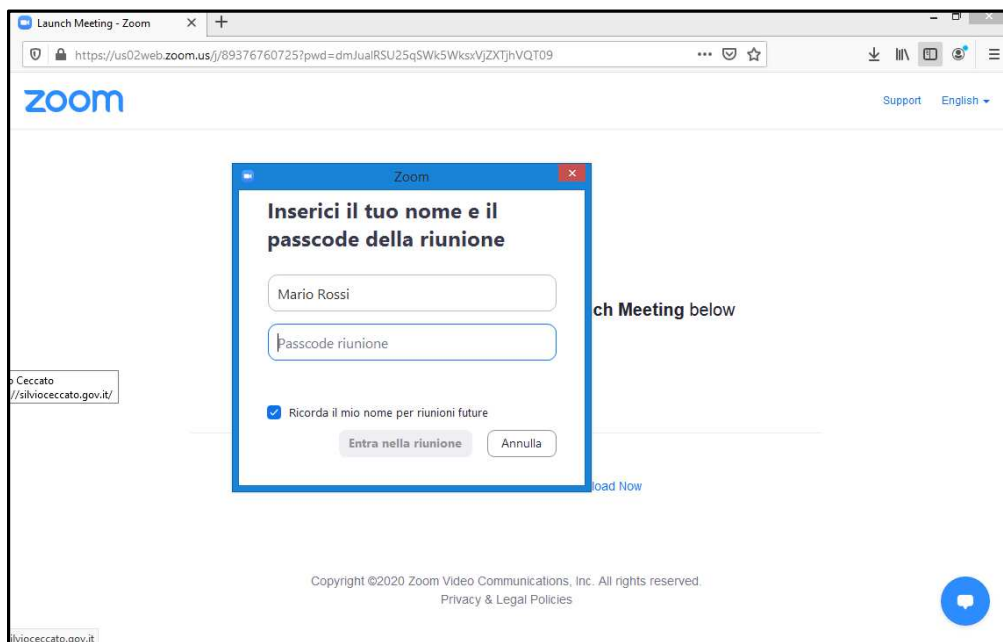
Launch Meeting - Zoom

https://us02web.zoom.us/j/89376760725?pwd=dmJualRSU25qSWk5WksxVjZXTjhVQT09

zoom

Support English

Zoom

Inserici il tuo nome e il passcode della riunione

Mario Rossi

Passcode riunione

Ricorda il mio nome per riunioni future

Entra nella riunione

Annulla

ch Meeting below

load Now

Ceccato
//silvioceccato.gov.it/

Copyright ©2020 Zoom Video Communications, Inc. All rights reserved.
Privacy & Legal Policies

ilvioceccato.gov.it